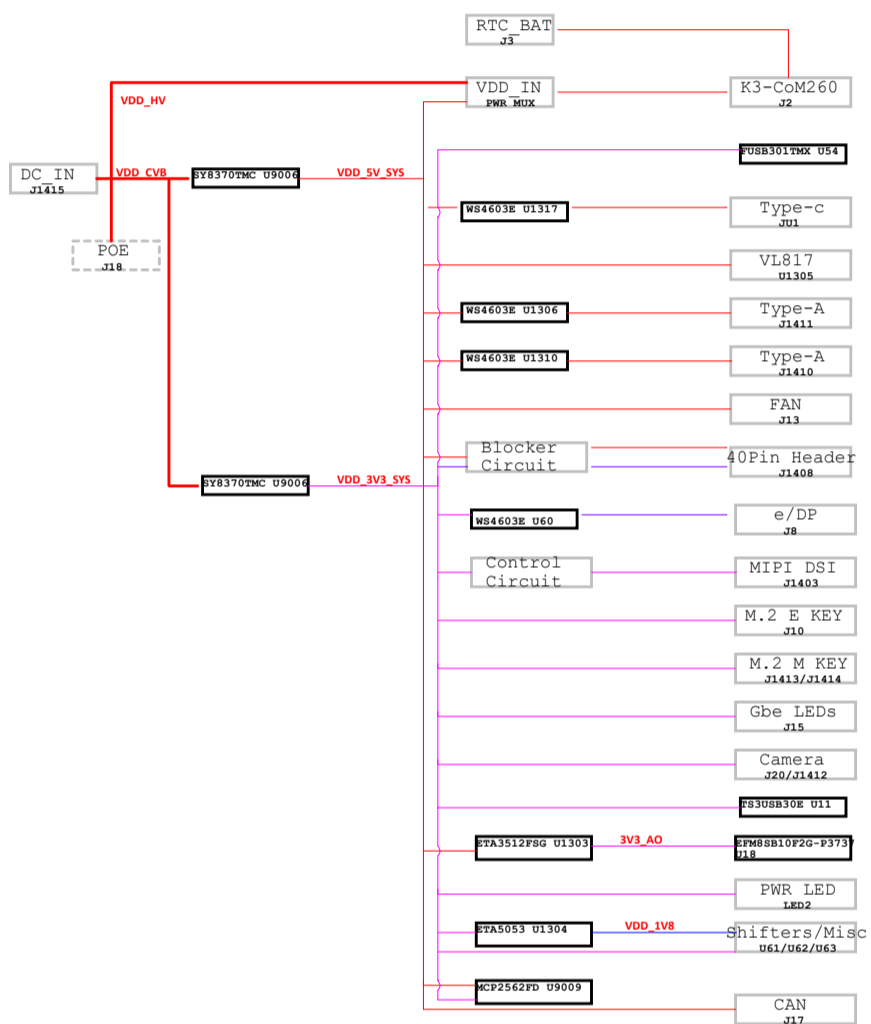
RTC_BAT
J3

VDD_IN
PWR_MUX

K3-CoM260
J2

VDD_HV

DC_IN
J1415

VDD_CVB

SY8370TMC U9006

VDD_5V_SYS

POE
J18

FUSB301TMX U54

WS4603E U1317

Type-c
JU1

VL817
U1305

WS4603E U1306

Type-A
J1411

WS4603E U1310

Type-A
J1410

FAN
J13

Blocker Circuit

40Pin Header
J1408

SY8370TMC U9006

VDD_3V3_SYS

WS4603E U60

e/DP
J8

Control Circuit

MIPI DSI
J1403

M.2 E KEY
J10

M.2 M KEY
J1413/J1414

Gbe LEDs
J15

Camera
J20/J1412

TS3USB30E U11

ETA3512FSG U1303

3V3_AO

EFM8SB10F2G-P373
U18

PWR LED
LED2

ETA5053 U1304

VDD_1V8

Shifters/Misc
U61/U62/U63

MCP2562FD U9009

CAN
J17